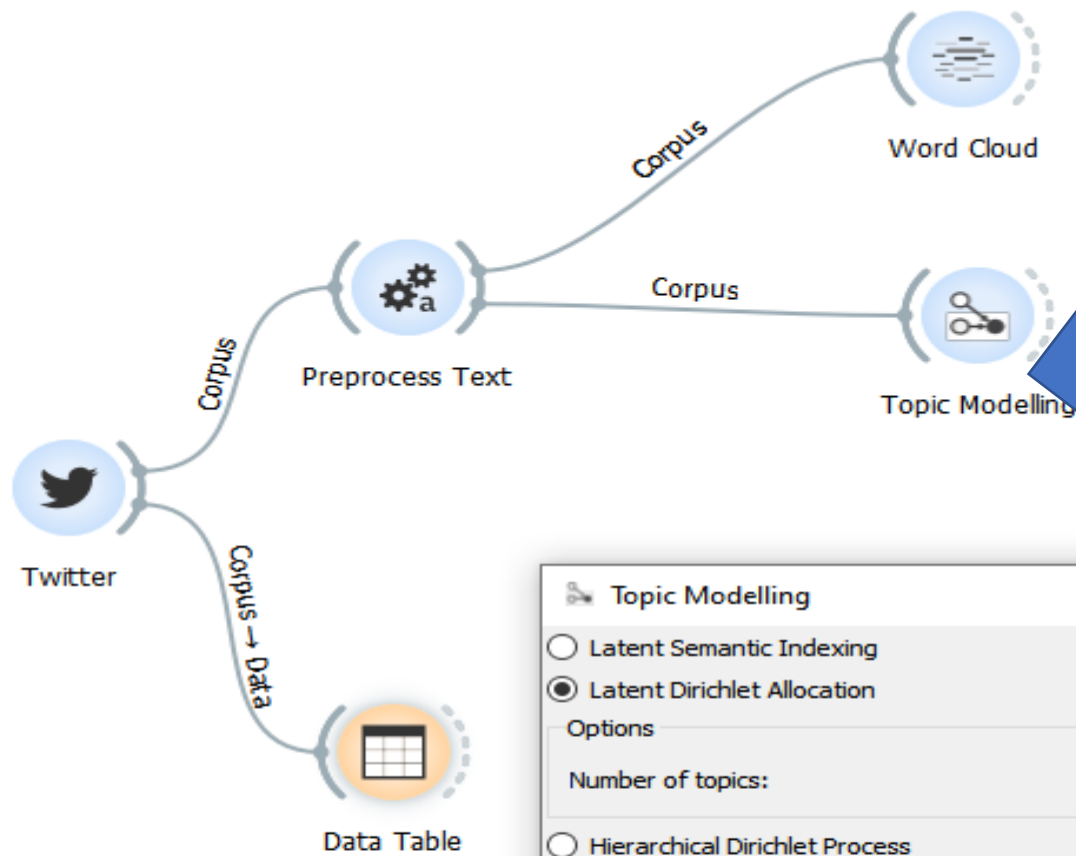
Word Cloud

Corpus

Corpus

Preprocess Text

Topic Modelling

Corpus

Twitter

Corpus → Data

Data Table

Topic Modelling

Latent Semantic Indexing

Latent Dirichlet Allocation

Options

Number of topics:

Hierarchical Dirichlet Process